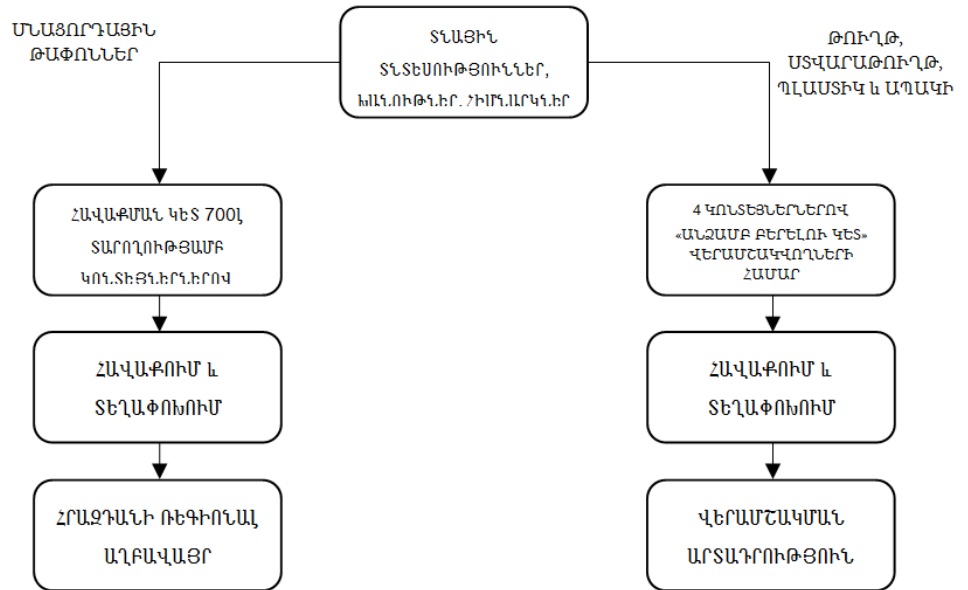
ՄՆԱՑՈՐԴԱՅԻՆ ԹԱՓՈՆՆԵՐ

ՏՆԱՅԻՆ ՏՆՏԵՍՈՒԹՅՈՒՆՆԵՐ, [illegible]

ԹՈՒՂԹ, ՍՏՎԱՐԱԹՈՒՂԹ, ՊԼԱՍՏԻԿ և ԱՊԱԿԻ

ՀԱՎԱՔՄԱՆ ԿԵՏ 700Լ ՏԱՐՈՂՈՒԹՅԱՄԲ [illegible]

4 ԿՈՆՏԵՅՆԵՐՆԵՐՈՎ «ԱՆՁԱՄԲ ԲԵՐԵԼՈՒ ԿԵՏ» ՎԵՐԱՄՇԱԿՎՈՂՆԵՐԻ ՀԱՄԱՐ

ՀԱՎԱՔՈՒՄ և ՏԵՂԱՓՈԽՈՒՄ

ՀԱՎԱՔՈՒՄ և ՏԵՂԱՓՈԽՈՒՄ

ՀՐԱԶԴԱՆԻ ՌԵԳԻՈՆԱԼ ԱՂԲԱՎԱՅՐ

ՎԵՐԱՄՇԱԿՄԱՆ ԱՐՏԱԴՐՈՒԹՅՈՒՆ